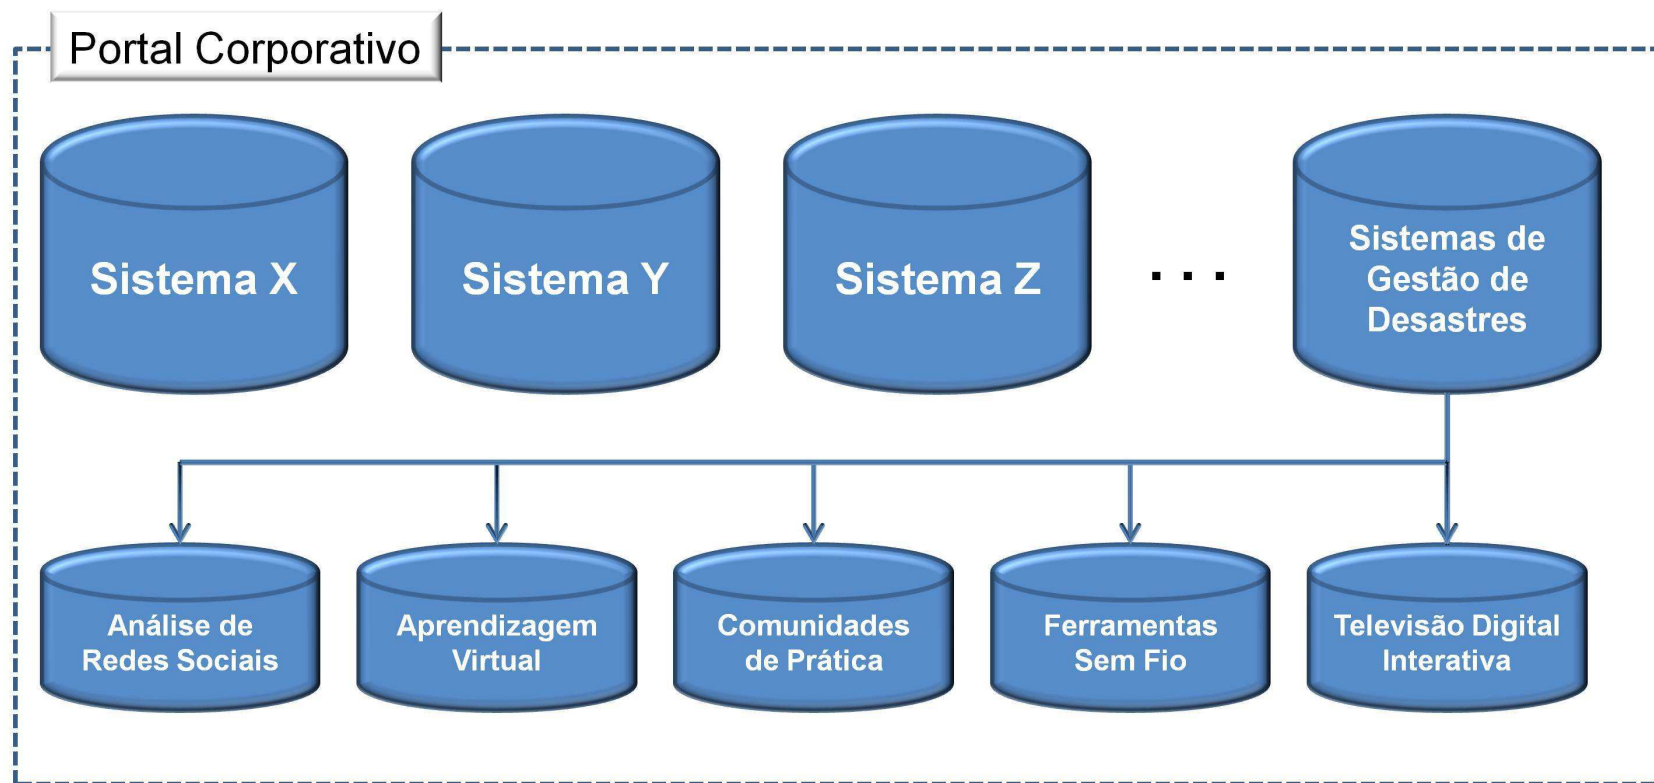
Portal Corporativo

Sistema X

Sistema Y

Sistema Z

. . .

Sistemas de Gestão de Desastres

Análise de Redes Sociais

Aprendizagem Virtual

Comunidades de Prática

Ferramentas Sem Fio

Televisão Digital Interativa